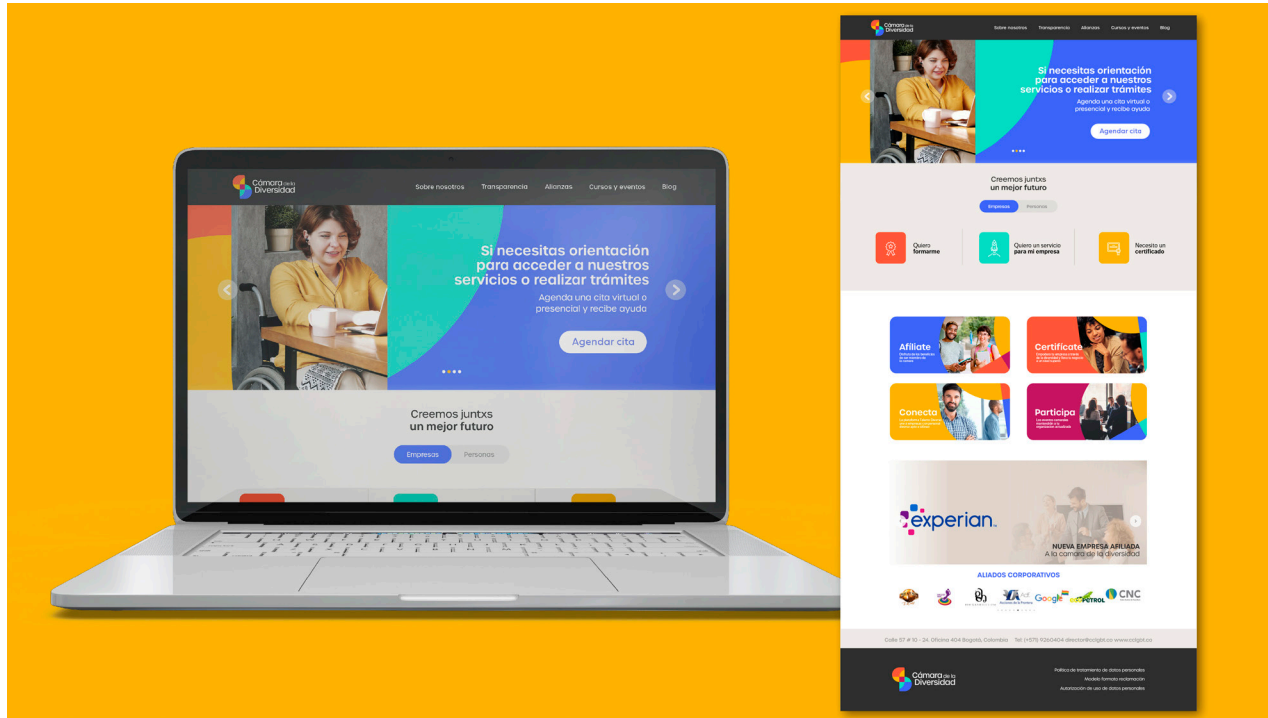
Cámara de la Diversidad

Sobre nosotros Transparencia Alianzas Cursos y eventos Blog

Si necesitas orientación para acceder a nuestros servicios o realizar trámites

Agenda una cita virtual o presencial y recibe ayuda

Agendar cita

Creemos juntxs un mejor futuro

Empresas Personas

Cámara de la Diversidad

Sobre nosotros Transparencia Alianzas Cursos y eventos Blog

Si necesitas orientación para acceder a nuestros servicios o realizar trámites

Agenda una cita virtual o presencial y recibe ayuda

Agendar cita

Creemos juntxs un mejor futuro

Empresas Personas

Quiero formarme

Quiero un servicio para mi empresa

Necesito un certificado

Afiliate

Certifícate

Conecta

Participa

experian.

NUEVA EMPRESA AFILIADA
A la cámara de la diversidad

ALIADOS CORPORATIVOS

Google

PETROL

CNC

Calle 57 # 10 - 24 Oficina 404 Bogotá, Colombia Tel: (+57) 9260404 director@cclgbt.co www.cclgbt.co

Cámara de la Diversidad

Política de tratamiento de datos personales
Modelo formato reclamación
Autorización de uso de datos personales